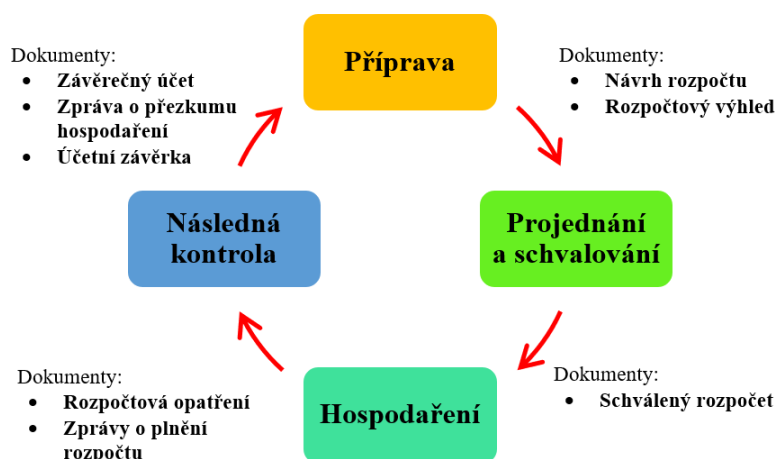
Dokumenty:
- Závěrečný účet
- Zpráva o přezkumu hospodaření
- Účetní závěrka

Příprava

Dokumenty:
- Návrh rozpočtu
- Rozpočtový výhled

Následná kontrola

Projednání a schvalování

Dokumenty:
- Rozpočtová opatření
- Zprávy o plnění rozpočtu

Hospodaření

Dokumenty:
- Schválený rozpočet